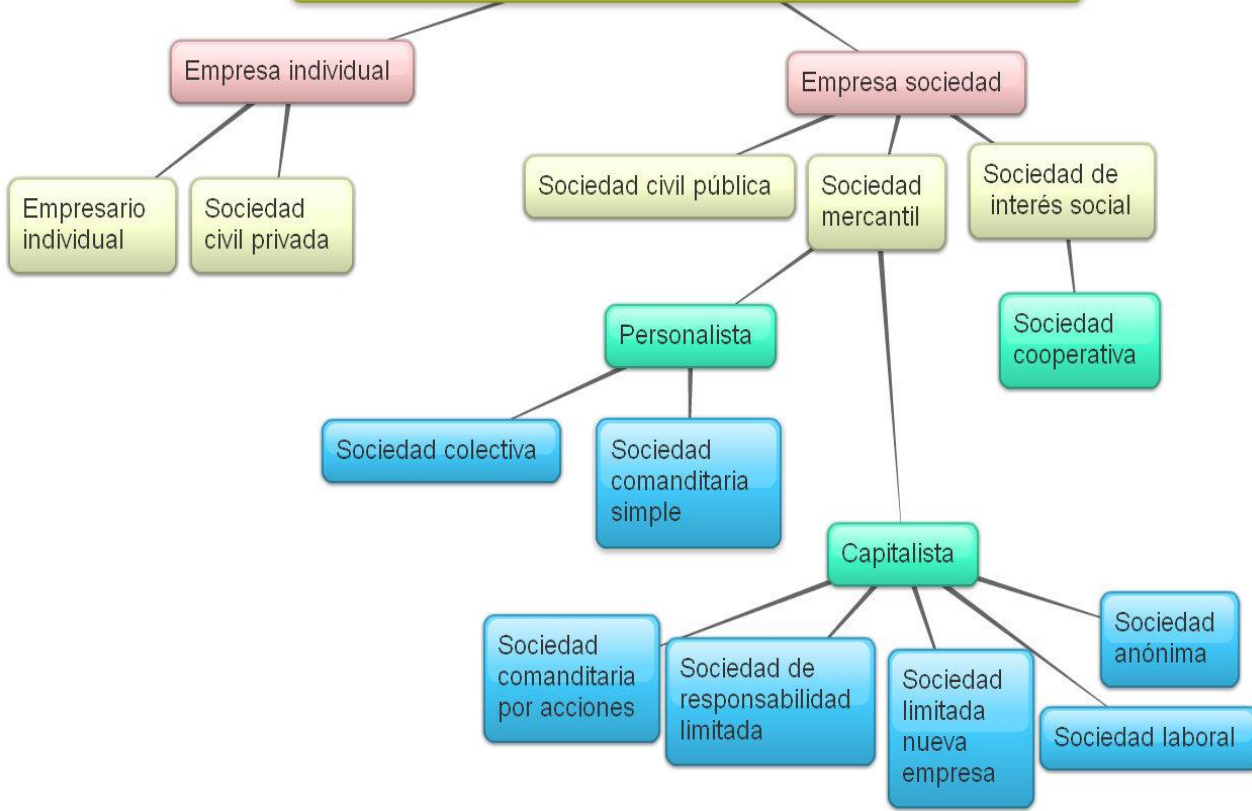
Empresa individual

Empresa sociedad

Empresario individual

Sociedad civil privada

Sociedad civil pública

Sociedad mercantil

Sociedad de interés social

Personalista

Sociedad cooperativa

Sociedad colectiva

Sociedad comanditaria simple

Capitalista

Sociedad comanditaria por acciones

Sociedad de responsabilidad limitada

Sociedad limitada nueva empresa

Sociedad anónima

Sociedad laboral